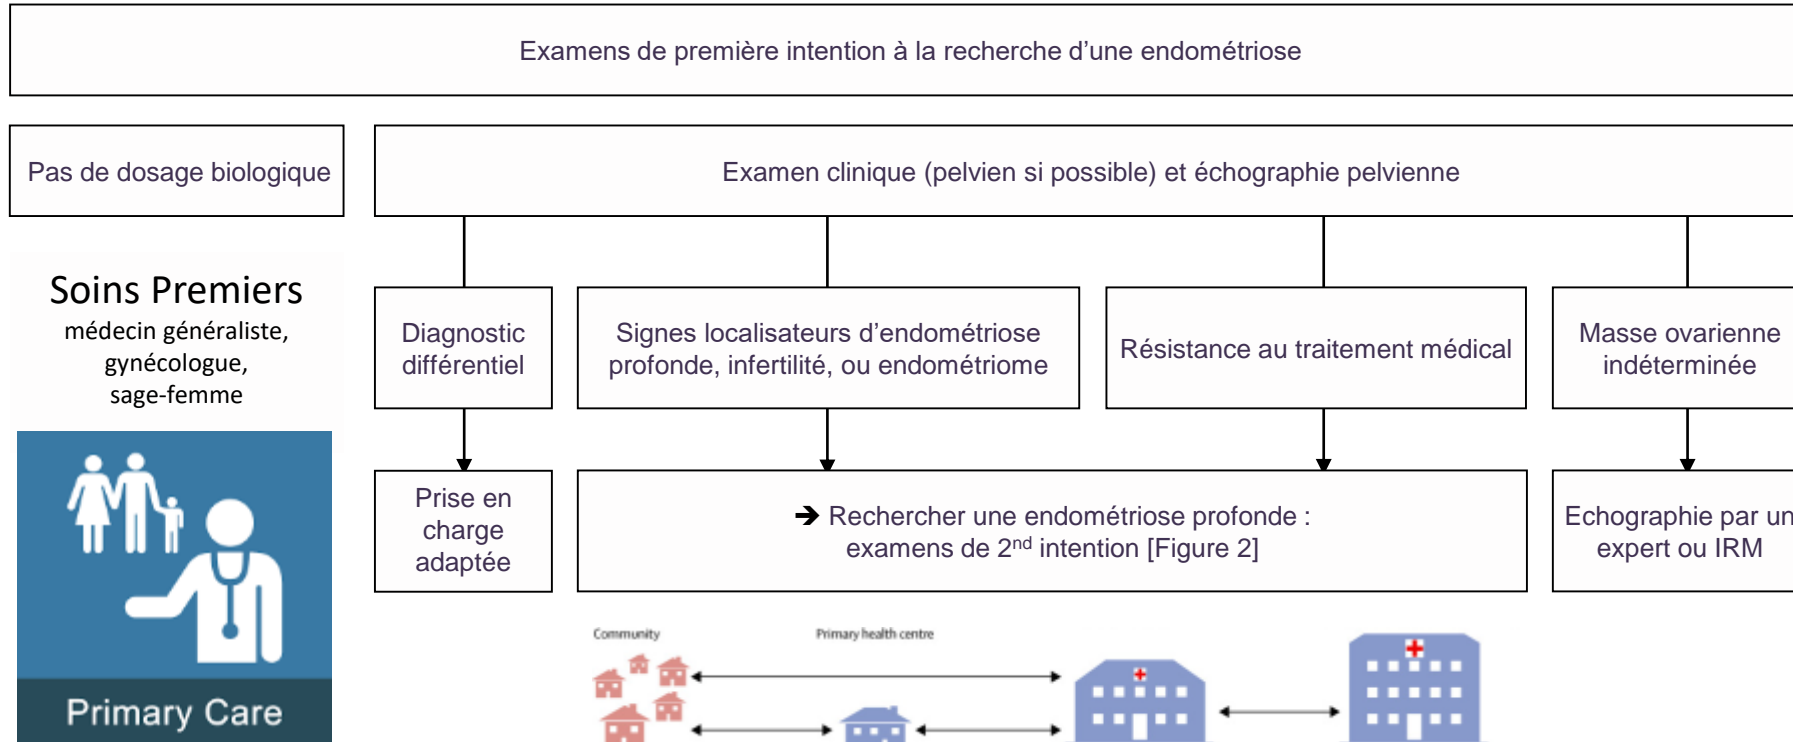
Examens de première intention à la recherche d'une endométriose

Pas de dosage biologique

Examen clinique (pelvien si possible) et échographie pelvienne

Soins Premiers
médecin généraliste, gynécologue, sage-femme

Diagnostic différentiel

Signes localisateurs d'endométriose profonde, infertilité, ou endométriome

Résistance au traitement médical

Masse ovarienne indéterminée

Prise en charge adaptée

➔ Rechercher une endométriose profonde : examens de 2$^{nd}$ intention [Figure 2]

Echographie par un expert ou IRM

Primary Care

Community

Primary health centre